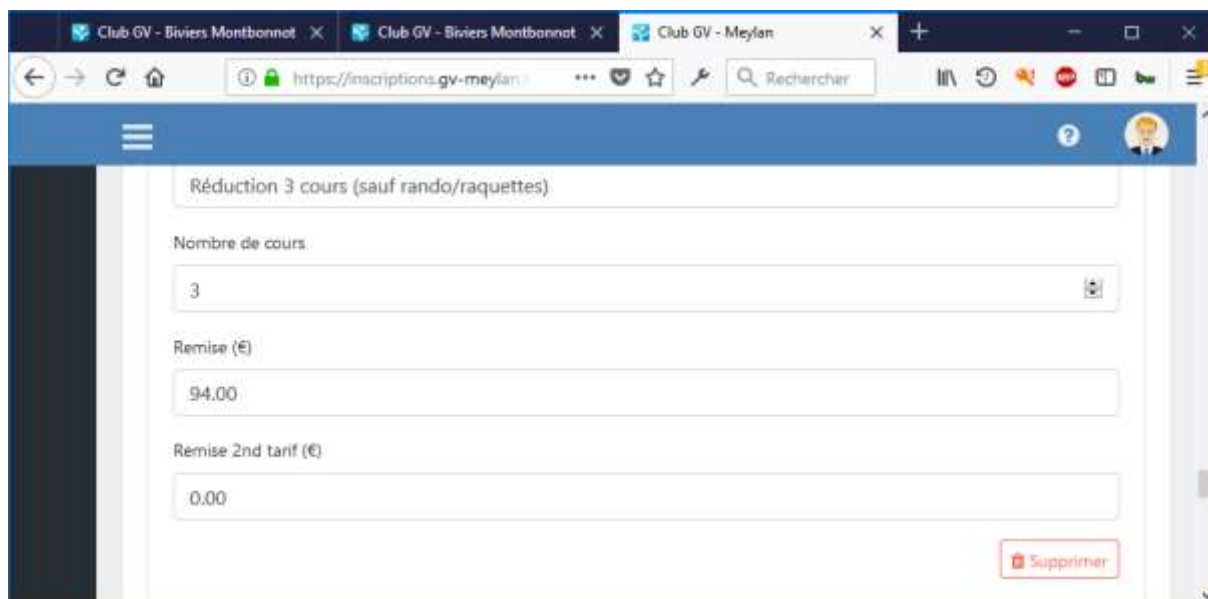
Club GV - Biviers Montbonnot ×
Club GV - Biviers Montbonnot ×
Club GV - Meylan ×

https://inscriptions.gv-meylan
Rechercher

Réduction 3 cours (sauf rando/raquettes)

Nombre de cours

3

Remise (€)

94.00

Remise 2nd tarif (€)

0.00

Supprimer